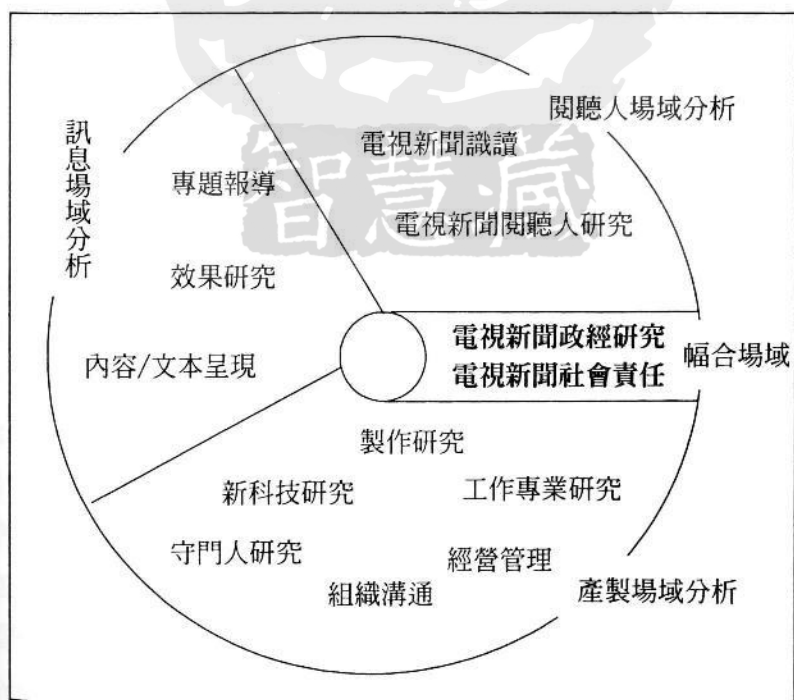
閱聽人場域分析

訊息場域分析

電視新聞識讀

專題報導

電視新聞閱聽人研究

效果研究

內容/文本呈現

電視新聞政經研究
電視新聞社會責任

幅合場域

製作研究

新科技研究

工作專業研究

守門人研究

經營管理

組織溝通

產製場域分析

智慧藏